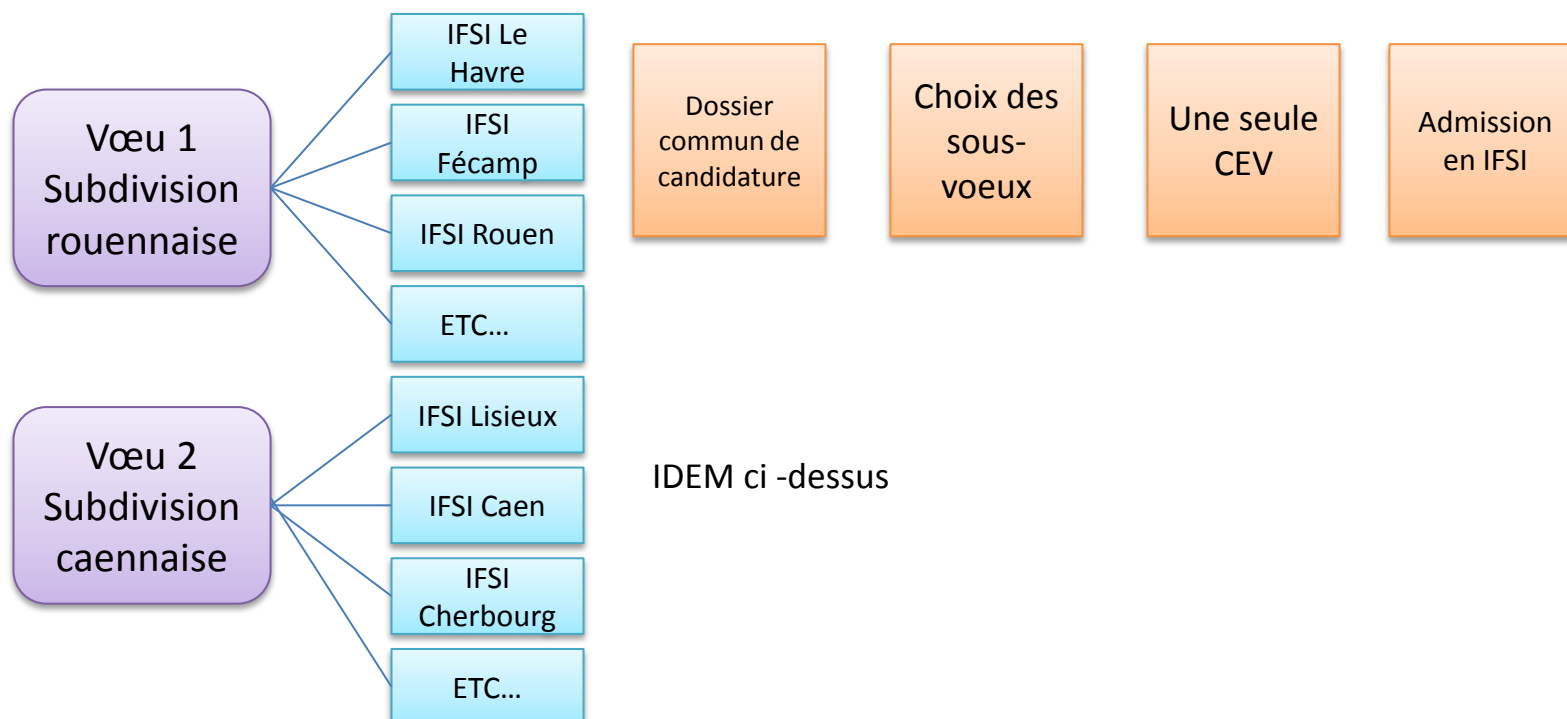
Vœu 1
Subdivision rouennaise

IFSI Le Havre

IFSI Fécamp

IFSI Rouen

ETC…

Dossier commun de candidature

Choix des sous-voeux

Une seule CEV

Admission en IFSI

Vœu 2
Subdivision caennaise

IFSI Lisieux

IFSI Caen

IFSI Cherbourg

ETC…

IDEM ci -dessus